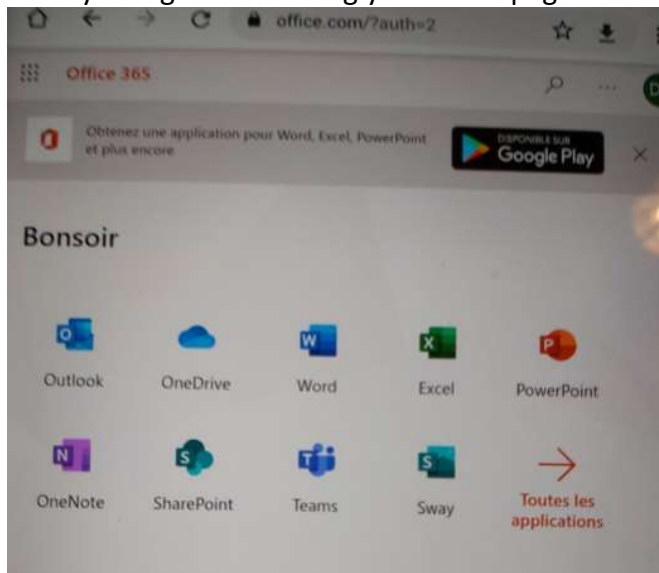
office.com/?auth=2

Office 365

Obtenez une application pour Word, Excel, PowerPoint et plus encore

DISPONIBLE SUR Google Play

Bonsoir

Outlook

OneDrive

Word

Excel

PowerPoint

OneNote

SharePoint

Teams

Sway

Toutes les applications